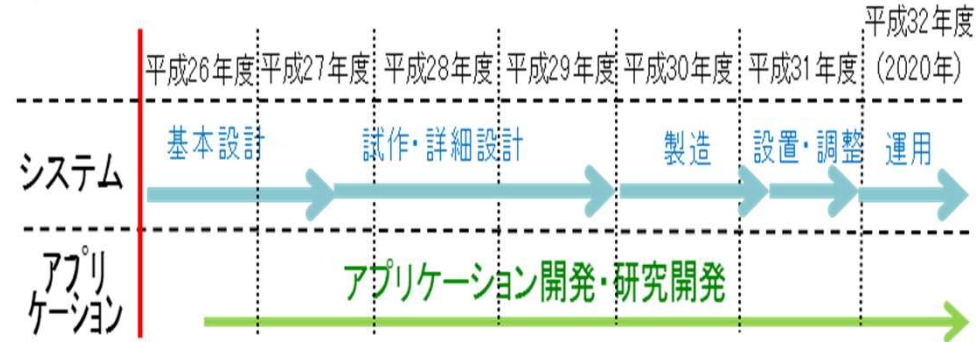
| | 平成26年度 | 平成27年度 | 平成28年度 | 平成29年度 | 平成30年度 | 平成31年度 | 平成32年度（2020年） |
|---|---|---|---|---|---|---|---|
| システム | 基本設計 | 試作・詳細設計 | | | 製造 | 設置・調整 | 運用 |
| アプリケーション | アプリケーション開発・研究開発 | | | | | | |